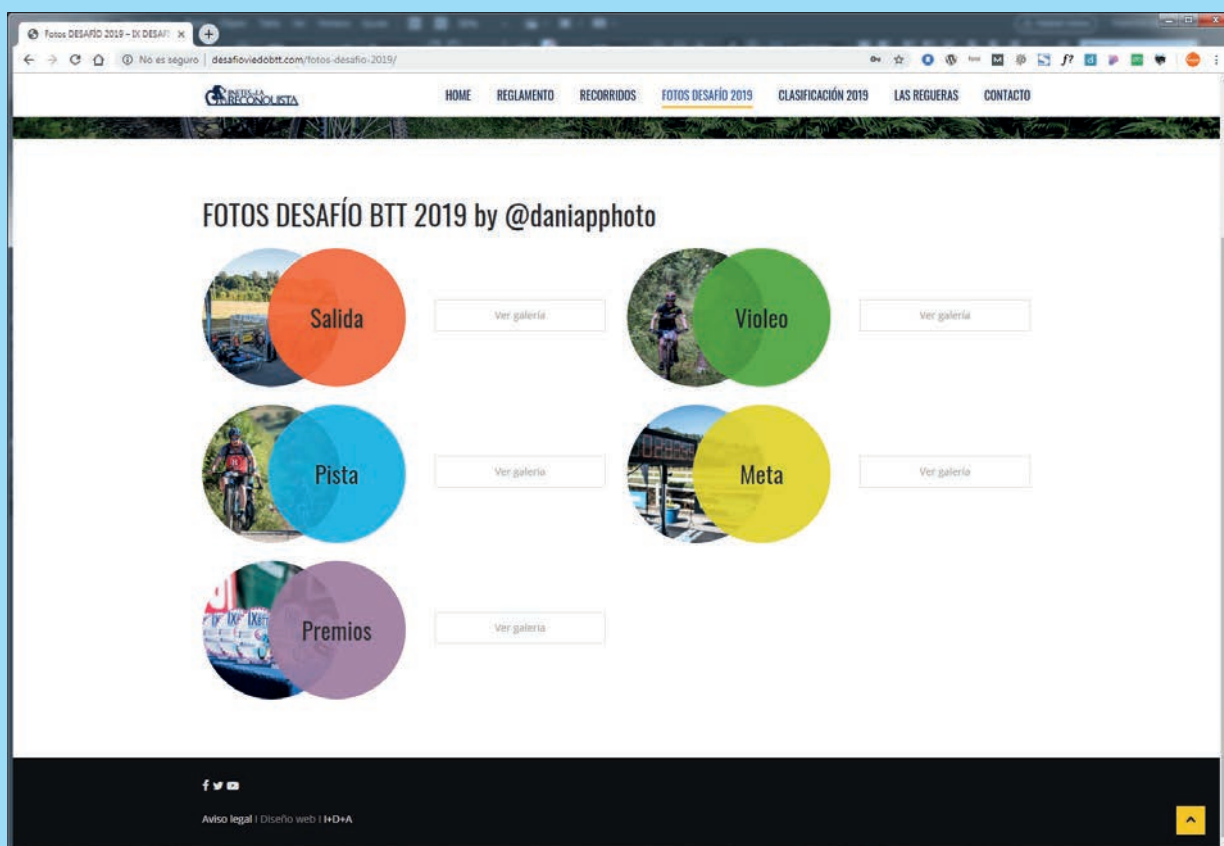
Fotos DESAFÍO 2019 – IX DESAFI ×

No es seguro | desafioviedobtt.com/fotos-desafio-2019/

RECONQUISTA

HOME REGLAMENTO RECORRIDOS FOTOS DESAFÍO 2019 CLASIFICACIÓN 2019 LAS REGUERAS CONTACTO

FOTOS DESAFÍO BTT 2019 by @daniapphoto

Salida

Ver galería

Violeo

Ver galería

Pista

Ver galería

Meta

Ver galería

Premios

Ver galería

Aviso legal | Diseño web | I+D+A